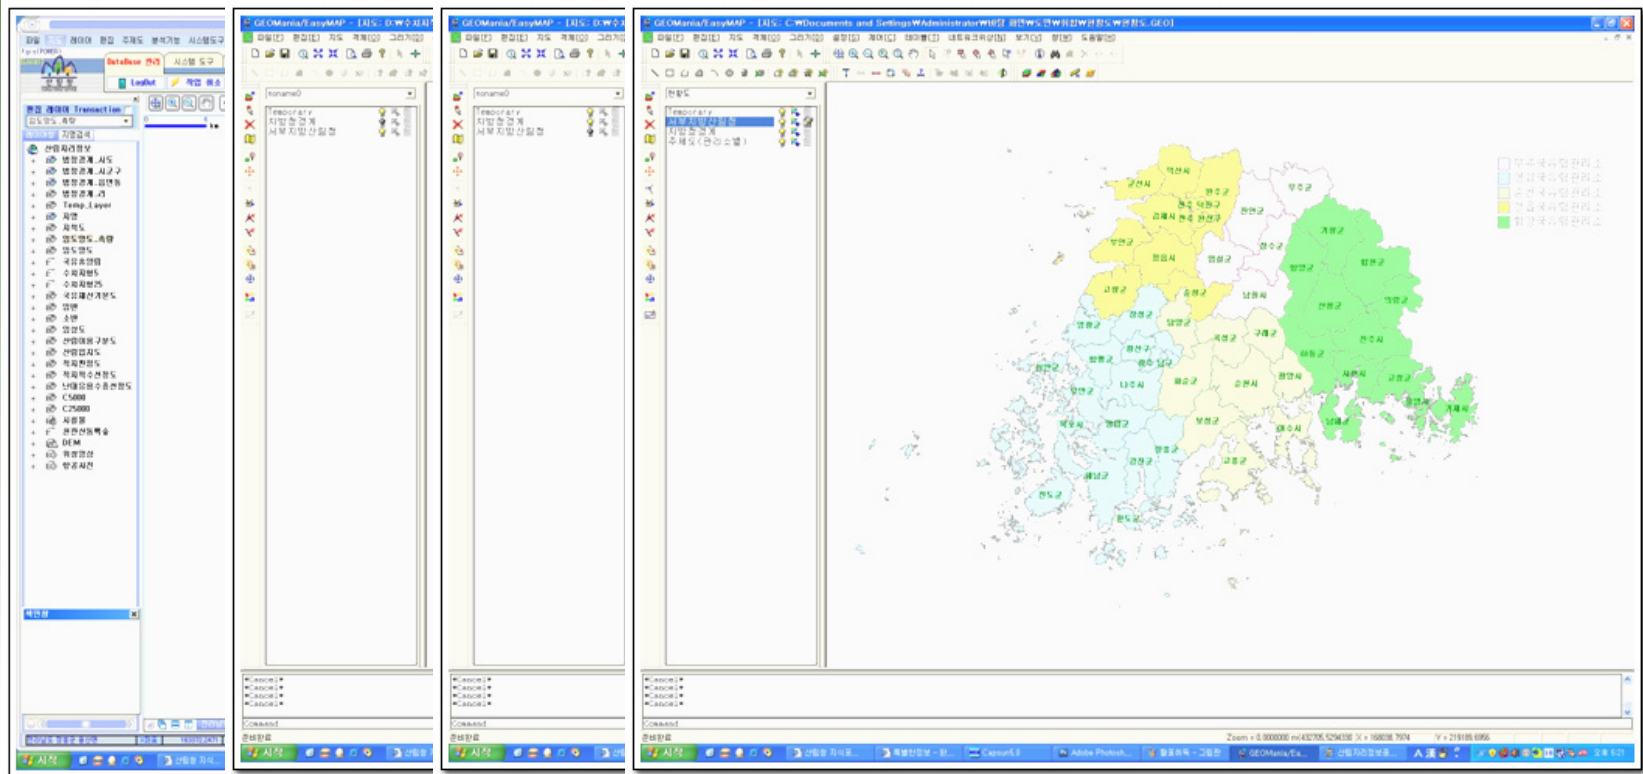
GEOMania/EasyMAP - [지도: D:₩수치지

GEOMania/EasyMAP - [지도: D:₩수치

GEOMania/EasyMAP - [지도: C:₩Documents and Settings₩Administrator₩바탕 화면₩도면₩취합₩전라도₩전라도.GEO]

파일 레이어 편집 주제도 분석기능 시스템도구

Database 관리
시스템 도구
LogOut
작업 해소

편집 레이어 Transaction
임도망도_측량
지명검색

산림지리정보
행정경계_시도
행정경계_시군구
행정경계_읍면동
행정경계_리
Temp_Layer
지명
지적도
임도망도_측량
임도망도
국유초영림
수치지형도
수치지형2
국유재산지분도
임반
소반
임상도
산림이용기본도
산림입지도
적지적수도
적지적수선정도
난대상록수종선정도
C5000
C25000
사유림
관련산림특성
DEM
위성영상
항공사진

noname0
Temporary
지방청경계
서부지방산림청

noname0
Temporary
지방청경계
서부지방산림청

전라도
Temporary
서부지방산림청
지방청경계
주제도(관리소별)

무주국유림관리소
영암국유림관리소
순천국유림관리소
정읍국유림관리소
함양국유림관리소

익산시
군산시
완주군
무주군
김제시
전주 덕진구
전주 완산구
진안군
부안군
장수군
정읍시
임실군
거창군
함양군
고창군
순창군
남원시
산청군
영광군
장성군
담양군
구례군
하동군
진주시
함평군
광산구
광주 북구
곡성군
화순군
광양시
나주시
순천시
사천시
고성군
무안군
영암군
보성군
여수시
목포시
강진군
장흥군
고흥군
해남군
진도군
완도군
남해군
통영시
거제시

Cancel
Cancel
Cancel
Cancel
Command
준비완료

Zoom = 0.0000000 m[432705.5294330 X = 168038.7974 Y = 219185.6956

시작
오후 6:21